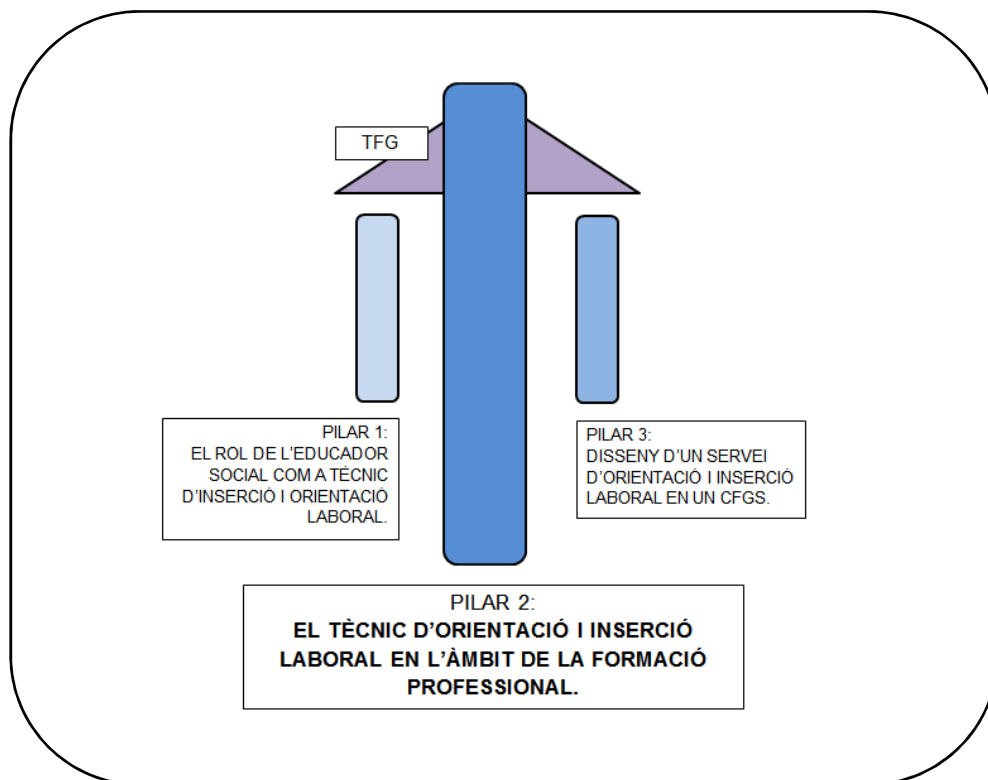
TFG

PILAR 1:
EL ROL DE L'EDUCADOR SOCIAL COM A TÈCNIC D'INSERCIÓ I ORIENTACIÓ LABORAL.

PILAR 3:
DISSENY D'UN SERVEI D'ORIENTACIÓ I INSERCIÓ LABORAL EN UN CFGS.

PILAR 2:
EL TÈCNIC D'ORIENTACIÓ I INSERCIÓ LABORAL EN L'ÀMBIT DE LA FORMACIÓ PROFESSIONAL.